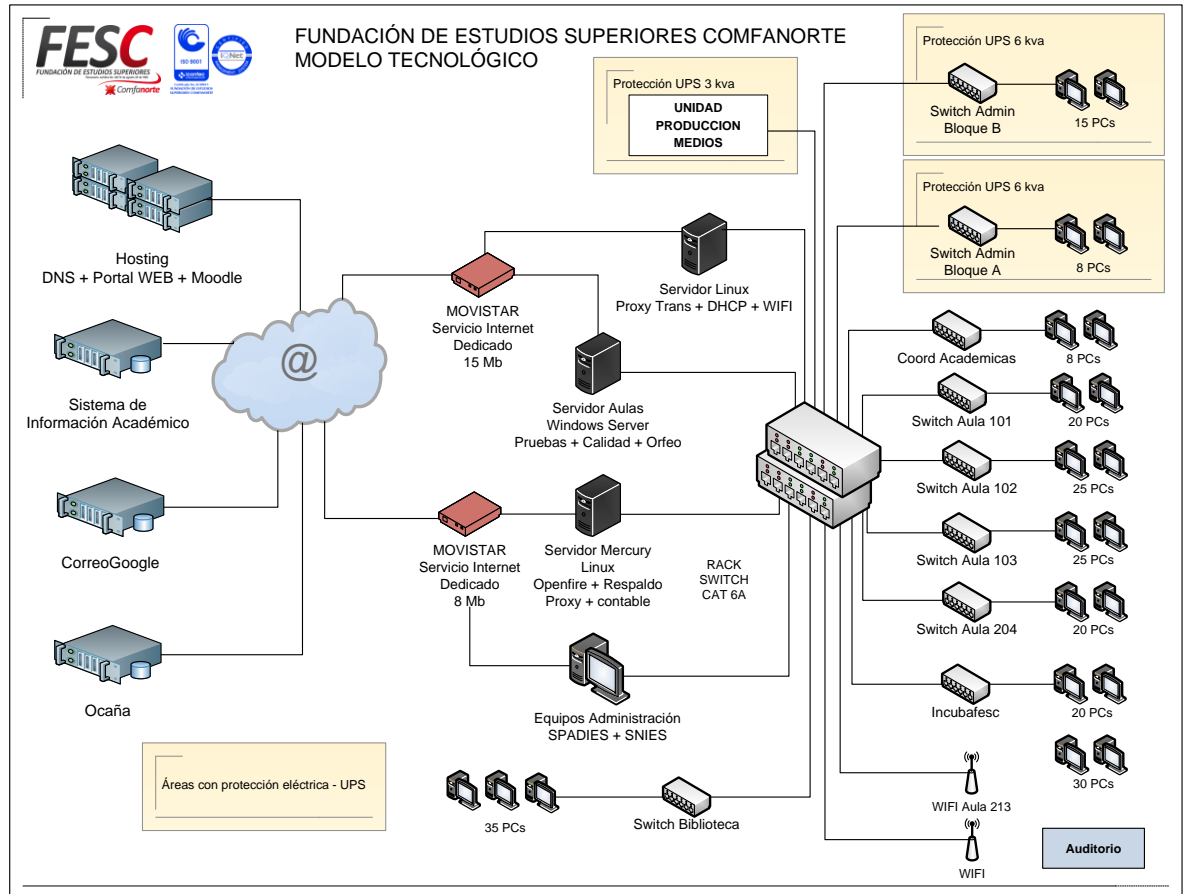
FESC
FUNDACIÓN DE ESTUDIOS SUPERIORES
Comfanorte
ISO 9001
IQNet

FUNDACIÓN DE ESTUDIOS SUPERIORES COMFANORTE
MODELO TECNOLÓGICO

Protección UPS 3 kva
UNIDAD PRODUCCION MEDIOS

Protección UPS 6 kva
Switch Admin Bloque B
15 PCs

Protección UPS 6 kva
Switch Admin Bloque A
8 PCs

Hosting
DNS + Portal WEB + Moodle

@

Sistema de Información Académico

CorreoGoogle

Ocaña

MOVISTAR
Servicio Internet Dedicado
15 Mb

Servidor Linux
Proxy Trans + DHCP + WIFI

Servidor Aulas
Windows Server
Pruebas + Calidad + Orfeo

MOVISTAR
Servicio Internet Dedicado
8 Mb

Servidor Mercury Linux
Openfire + Respaldo
Proxy + contable

RACK SWITCH CAT 6A

Equipos Administración
SPADIES + SNIES

Coord Academicas
8 PCs

Switch Aula 101
20 PCs

Switch Aula 102
25 PCs

Switch Aula 103
25 PCs

Switch Aula 204
20 PCs

Incubafesc
20 PCs

30 PCs

WIFI Aula 213

WIFI

Auditorio

Áreas con protección eléctrica - UPS

35 PCs
Switch Biblioteca